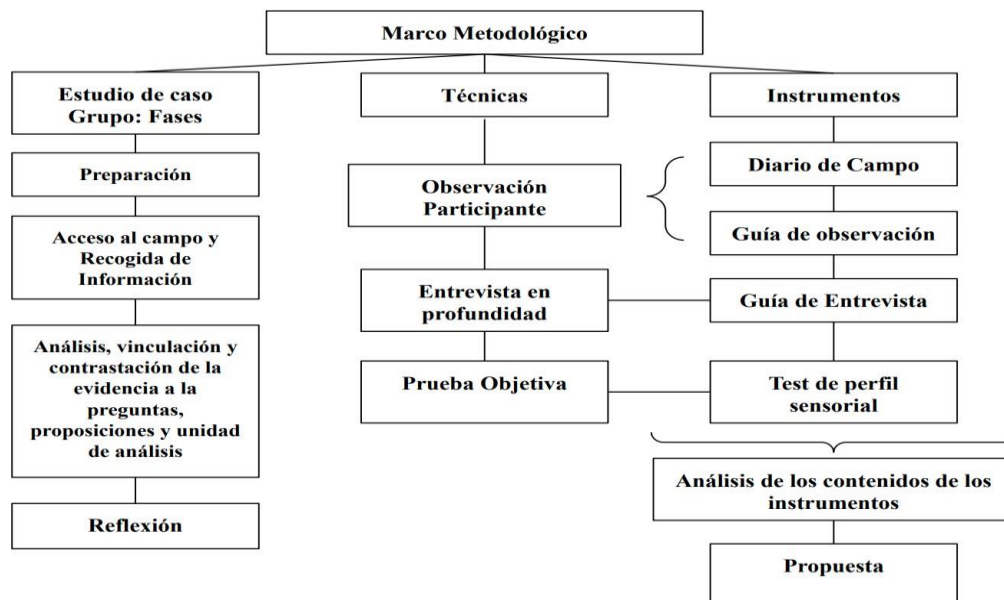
Marco Metodológico

Estudio de caso Grupo: Fases

Preparación

Acceso al campo y Recogida de Información

Análisis, vinculación y contrastación de la evidencia a la preguntas, proposiciones y unidad de análisis

Reflexión

Técnicas

Observación Participante

Entrevista en profundidad

Prueba Objetiva

Instrumentos

Diario de Campo

Guía de observación

Guía de Entrevista

Test de perfil sensorial

Análisis de los contenidos de los instrumentos

Propuesta